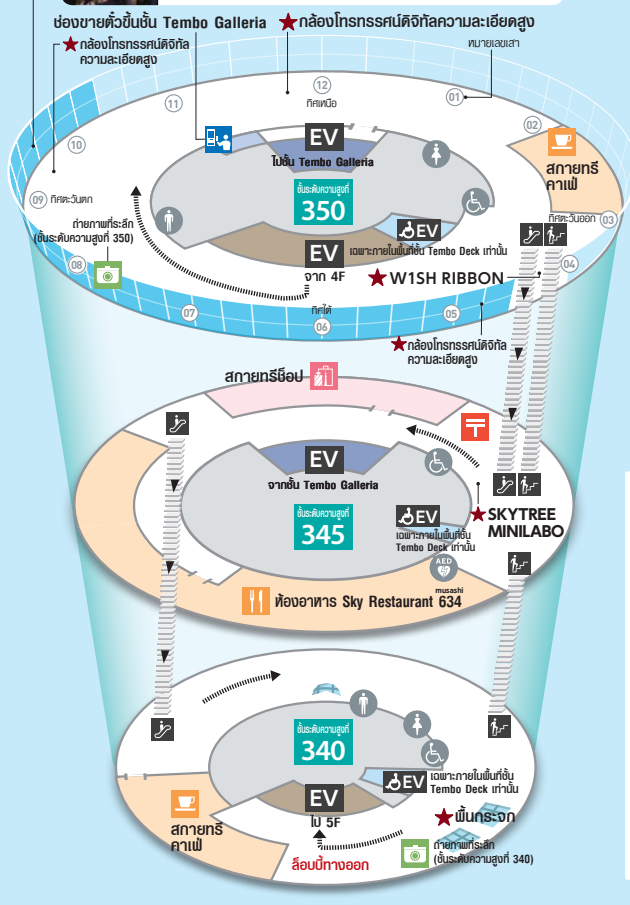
ช่องขายตั๋วขึ้นชั้น Tembo Galleria
กล้องโทรทรรศน์ดิจิทัลความละเอียดสูง
กล้องโทรทรรศน์ดิจิทัลความละเอียดสูง
หมายเลขเสา
12
ทิศเหนือ
11
01
10
02
09 ทิศตะวันตก
03 ทิศตะวันออก
สกายทรี คาเฟ่
EV
ไปชั้น Tembo Galleria
ชั้นระดับความสูงที่
350
ถ่ายภาพที่ระลึก (ชั้นระดับความสูงที่ 350)
EV
เฉพาะภายในพื้นที่ชั้น Tembo Deck เท่านั้น
EV
จาก 4F
W1SH RIBBON
08
07
06 ทิศใต้
05
04
กล้องโทรทรรศน์ดิจิทัลความละเอียดสูง
สกายทรีช็อป
EV
จากชั้น Tembo Galleria
ชั้นระดับความสูงที่
345
EV
เฉพาะภายในพื้นที่ชั้น Tembo Deck เท่านั้น
SKYTREE MINILABO
AED
musashi
ห้องอาหาร Sky Restaurant 634
ชั้นระดับความสูงที่
340
EV
เฉพาะภายในพื้นที่ชั้น Tembo Deck เท่านั้น
สกายทรี คาเฟ่
EV
ไป 5F
พื้นกระจก
ถ่ายภาพที่ระลึก (ชั้นระดับความสูงที่ 340)
ล็อบบี้ทางออก